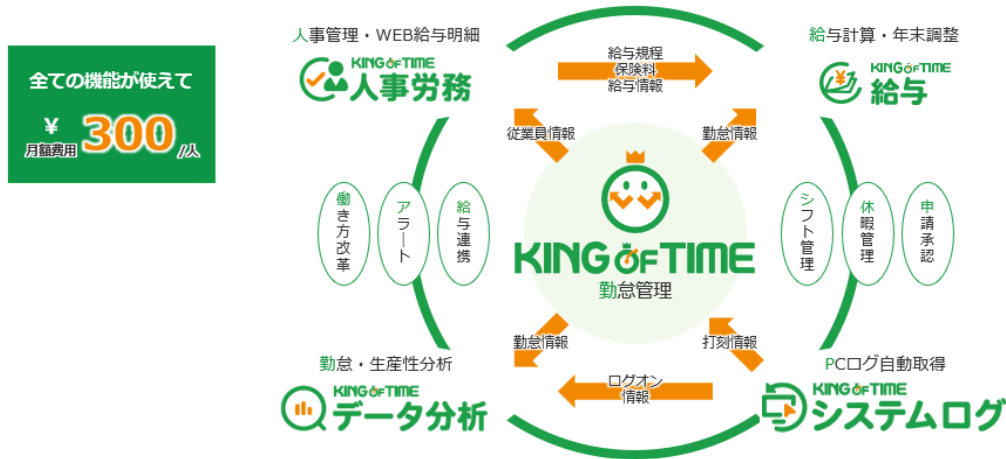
全ての機能が使えて
¥
月額費用 300 /人

人事管理・WEB給与明細
KING OF TIME
人事労務

給与計算・年末調整
KING OF TIME
給与

給与規程
保険料
給与情報

従業員情報

勤怠情報

働き方改革

アラート

給与連携

シフト管理

休暇管理

申請承認

KING OF TIME
勤怠管理

勤怠情報

打刻情報

勤怠・生産性分析
KING OF TIME
データ分析

ログオン
情報

PCログ自動取得
KING OF TIME
システムログ